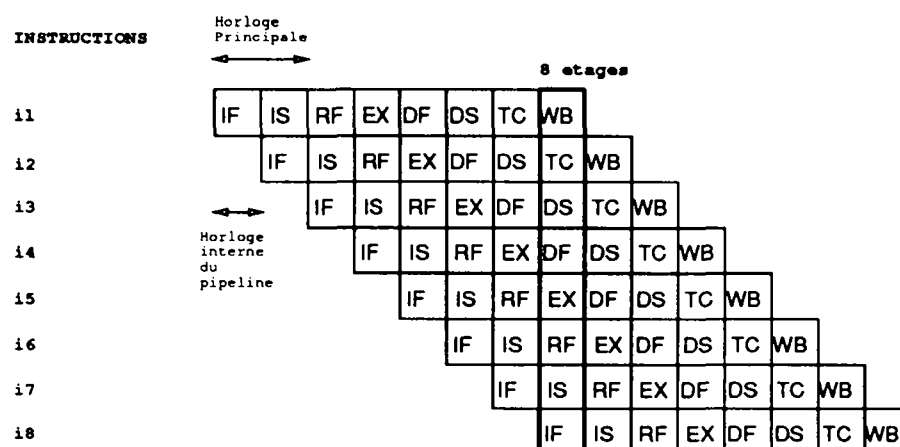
INSTRUCTIONS

Horloge Principale

8 etages

i1 IF IS RF EX DF DS TC WB

i2 IF IS RF EX DF DS TC WB

i3 IF IS RF EX DF DS TC WB

Horloge interne du pipeline

i4 IF IS RF EX DF DS TC WB

i5 IF IS RF EX DF DS TC WB

i6 IF IS RF EX DF DS TC WB

i7 IF IS RF EX DF DS TC WB

i8 IF IS RF EX DF DS TC WB